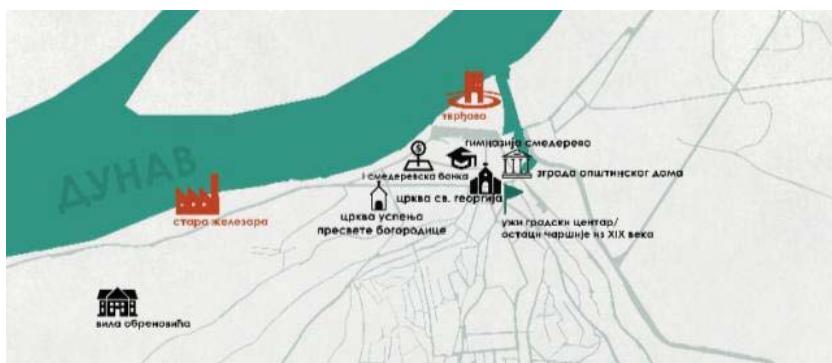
ДУНАВ

тврђава

гимназија смедерево

I смедеревска банка

зграда општинског дома

црква св. георгија

старa железара

црква успења пресвете богородице

ужи градски центар/ остаци чаршије из XIX века

вила обреновића